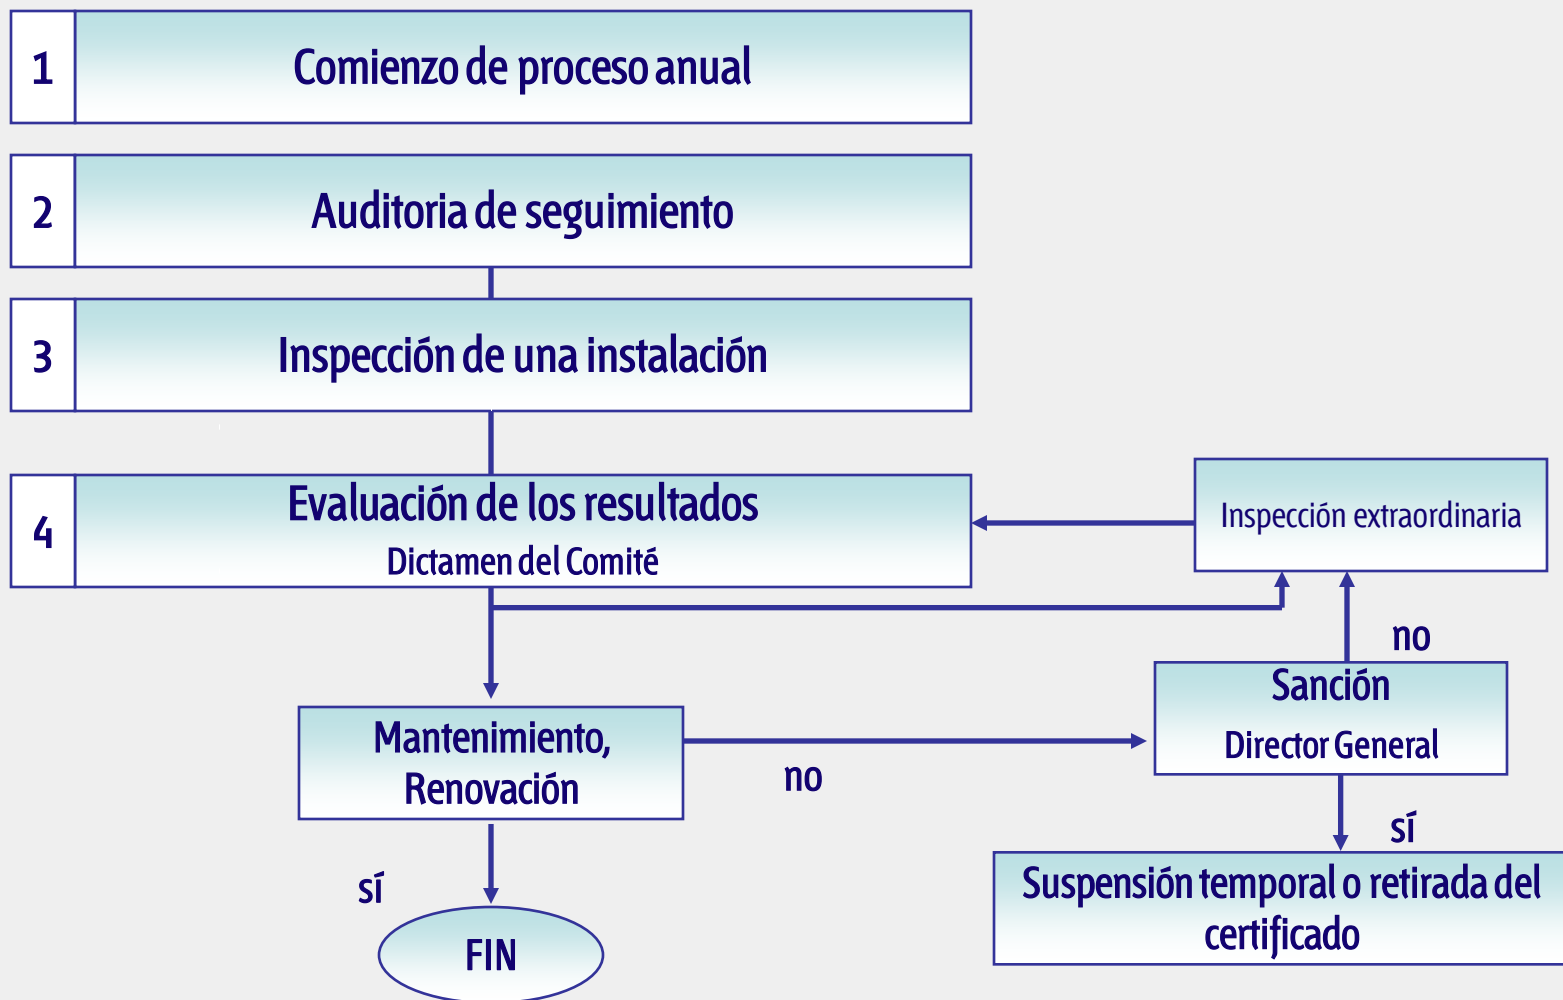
1 Comienzo de proceso anual

2 Auditoria de seguimiento

3 Inspección de una instalación

4 Evaluación de los resultados
Dictamen del Comité

Inspección extraordinaria

no

Sanción
Director General

Mantenimiento, Renovación

no

sí

Suspensión temporal o retirada del certificado

sí

FIN